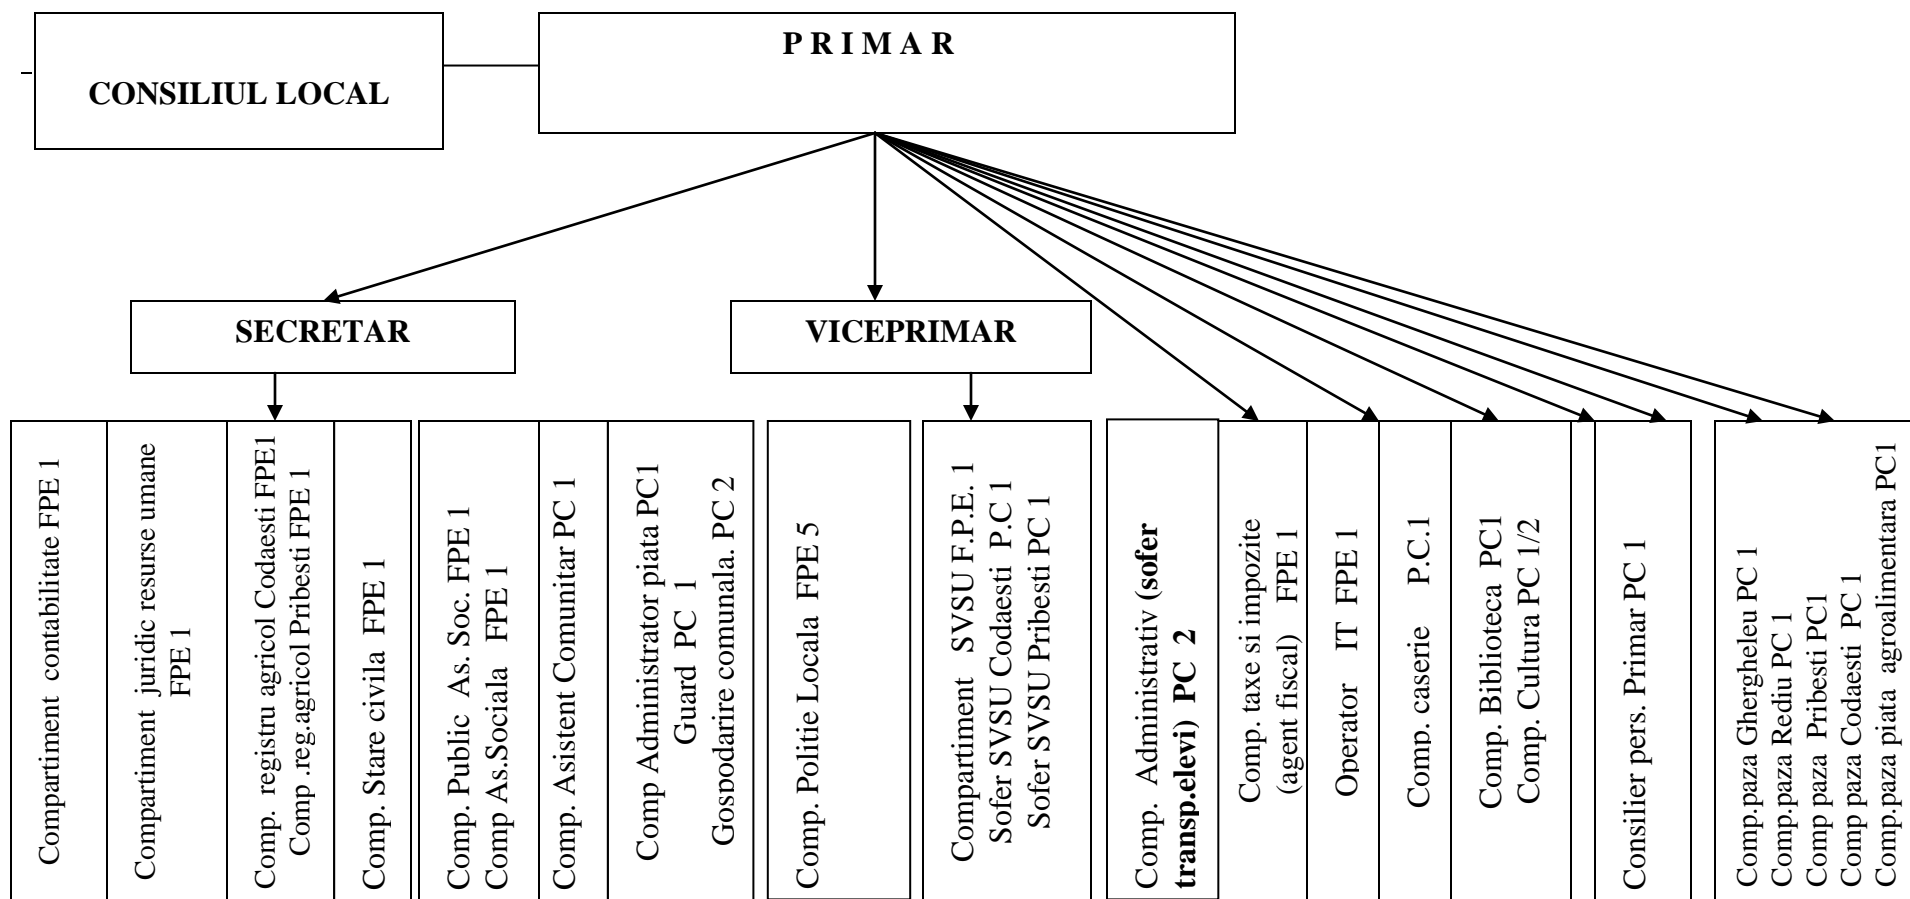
CONSILIUL LOCAL

P R I M A R

SECRETAR

VICEPRIMAR

Compartiment contabilitate FPE 1

Compartiment juridic resurse umane FPE 1

Comp. registru agricol Codaesti FPE1
Comp .reg.agricol Pribesti FPE 1

Comp. Stare civila FPE 1

Comp. Public As. Soc. FPE 1
Comp As.Sociala FPE 1

Comp. Asistent Comunitar PC 1

Comp Administrator piata PC1
Guard PC 1
Gospodarire comunala. PC 2

Comp. Politie Locala FPE 5

Compartiment SVSU F.P.E. 1
Sofer SVSU Codaesti P.C 1
Sofer SVSU Pribesti PC 1

Comp. Administrativ (sofer transp.elevi) PC 2

Comp. taxe si impozite (agent fiscal) FPE 1

Operator IT FPE 1

Comp. caserie P.C.1

Comp. Biblioteca PC1
Comp. Cultura PC 1/2

Consilier pers. Primar PC 1

Comp.paza Ghergheleu PC 1
Comp.paza Rediu PC 1
Comp paza Pribesti PC1
Comp paza Codaesti PC 1
Comp.paza piata agroalimentara PC1